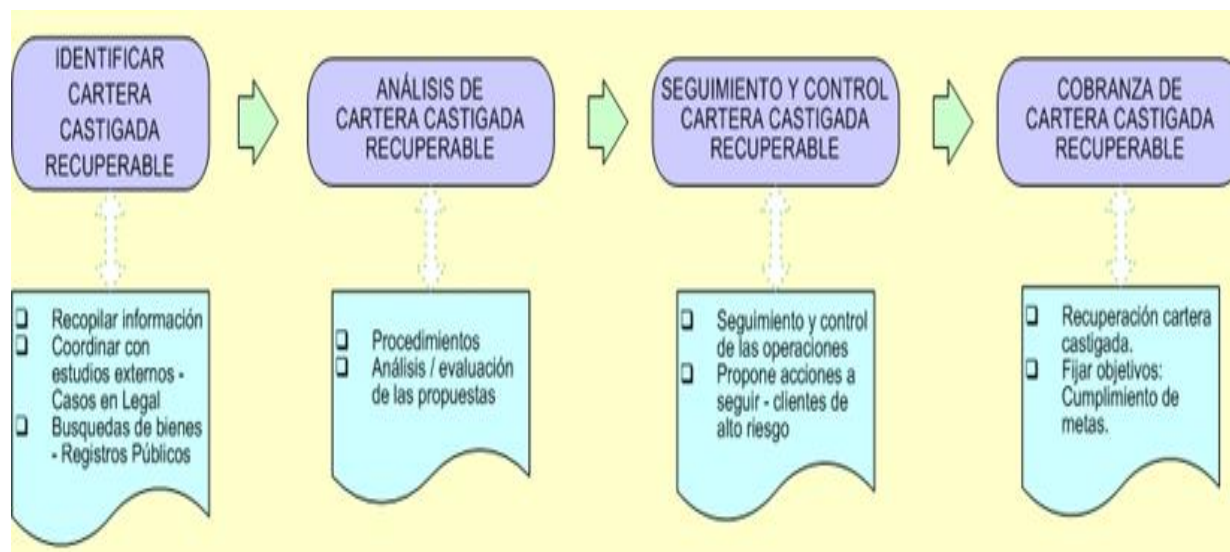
IDENTIFICAR CARTERA CASTIGADA RECUPERABLE

ANÁLISIS DE CARTERA CASTIGADA RECUPERABLE

SEGUIMIENTO Y CONTROL CARTERA CASTIGADA RECUPERABLE

COBRANZA DE CARTERA CASTIGADA RECUPERABLE

❑ Recopilar información
❑ Coordinar con estudios externos - Casos en Legal
❑ Busquedas de bienes - Registros Públicos

❑ Procedimientos
❑ Análisis / evaluación de las propuestas

❑ Seguimiento y control de las operaciones
❑ Propone acciones a seguir - clientes de alto riesgo

❑ Recuperación cartera castigada.
❑ Fijar objetivos: Cumplimiento de metas.